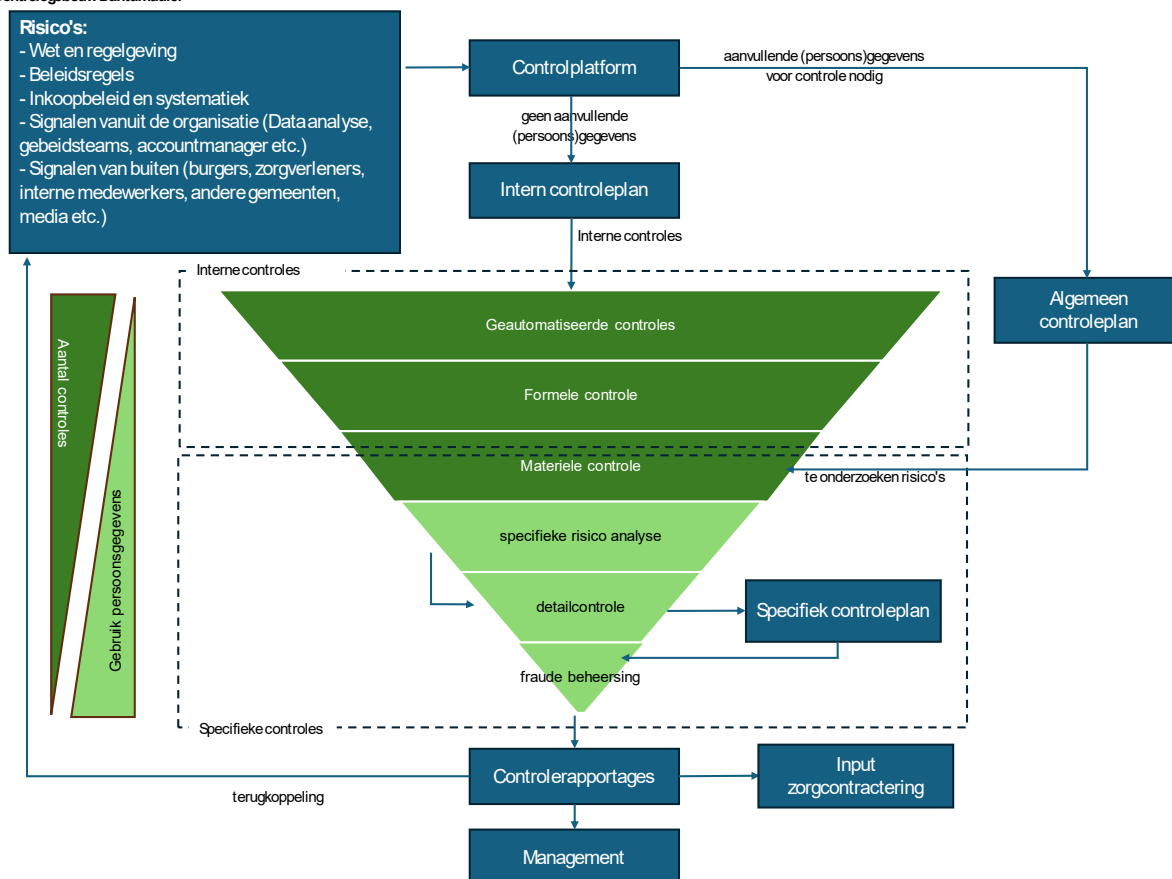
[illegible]

Risico's:
- Wet en regelgeving
- Beleidsregels
- Inkoopbeleid en systematiek
- Signalen vanuit de organisatie (Data analyse, gebeidsteams, accountmanager etc.)
- Signalen van buiten (burgers, zorgverleners, interne medewerkers, andere gemeenten, media etc.)

Controlplatform

aanvullende (persoons)gegevens voor controle nodig

geen aanvullende (persoons)gegevens

Intern controleplan

Interne controles

Interne controles

Algemeen controleplan

Aantal controles

Gebruik persoonsgegevens

Geautomatiseerde controles

Formele controle

Materiele controle

te onderzoeken risico's

specifieke risico analyse

detailcontrole

Specifiek controleplan

fraude beheersing

Specifieke controles

Controlerapportages

Input zorgcontractering

terugkoppeling

Management